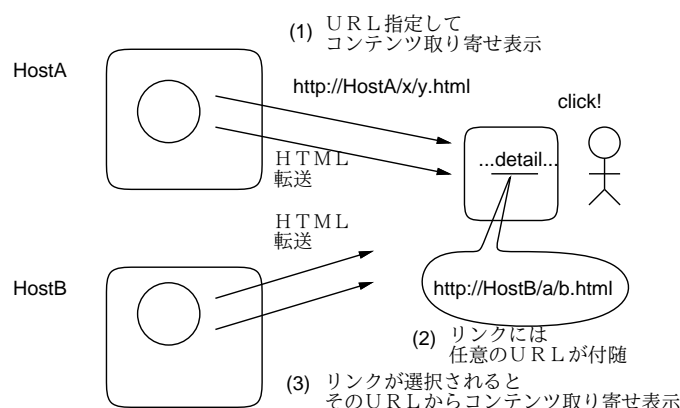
(1) ＵＲＬ指定して
コンテンツ取り寄せ表示

HostA

http://HostA/x/y.html

click!

ＨＴＭＬ
転送

...detail...

ＨＴＭＬ
転送

HostB

http://HostB/a/b.html

(2) リンクには
任意のＵＲＬが付随

(3) リンクが選択されると
そのＵＲＬからコンテンツ取り寄せ表示